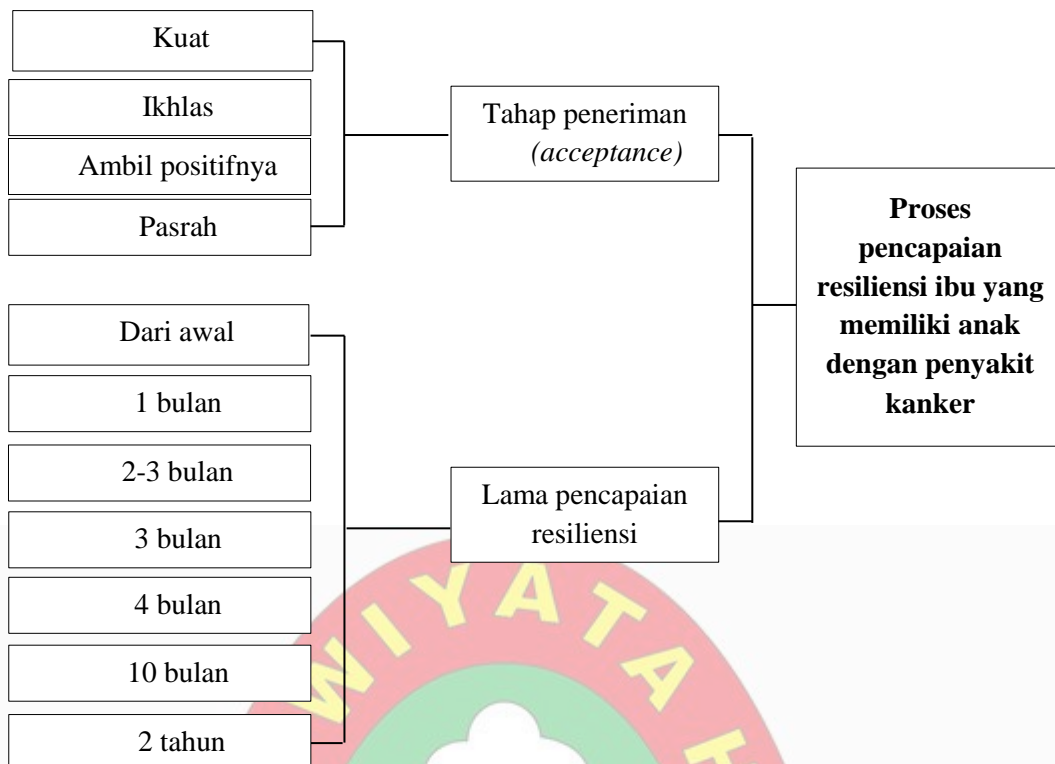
Kuat

Ikhlas

Ambil positifnya

Pasrah

Tahap peneriman *(acceptance)*

Proses pencapaian resiliensi ibu yang memiliki anak dengan penyakit kanker

Dari awal

1 bulan

2-3 bulan

3 bulan

4 bulan

10 bulan

2 tahun

Lama pencapaian resiliensi

WIYATA